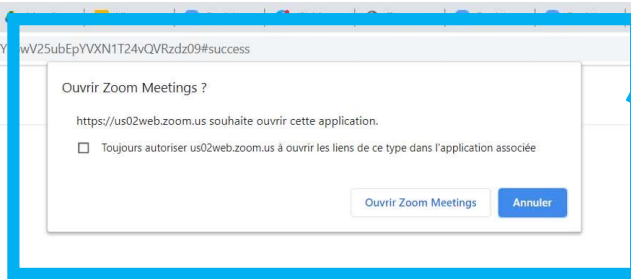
YbwV25ubEpYVXN1T24vQVRzdz09#success

Ouvrir Zoom Meetings ?

https://us02web.zoom.us souhaite ouvrir cette application.

Toujours autoriser us02web.zoom.us à ouvrir les liens de ce type dans l'application associée

Ouvrir Zoom Meetings

Annuler